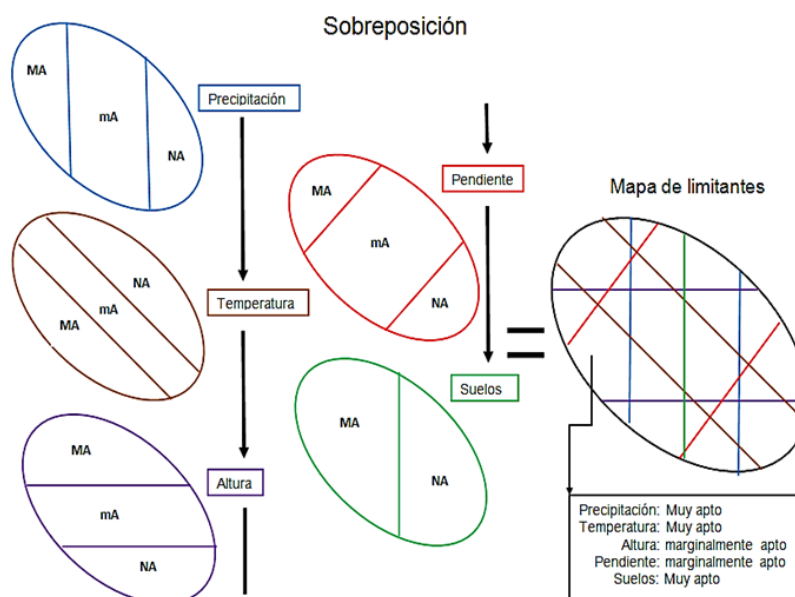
Sobreposición

MA
mA
NA
Precipitación

NA
mA
MA
Temperatura

MA
mA
NA
Altura

MA
mA
NA
Pendiente

MA
NA
Suelos

Mapa de limitantes

Precipitación: Muy apto
Temperatura: Muy apto
Altura: marginalmente apto
Pendiente: marginalmente apto
Suelos: Muy apto